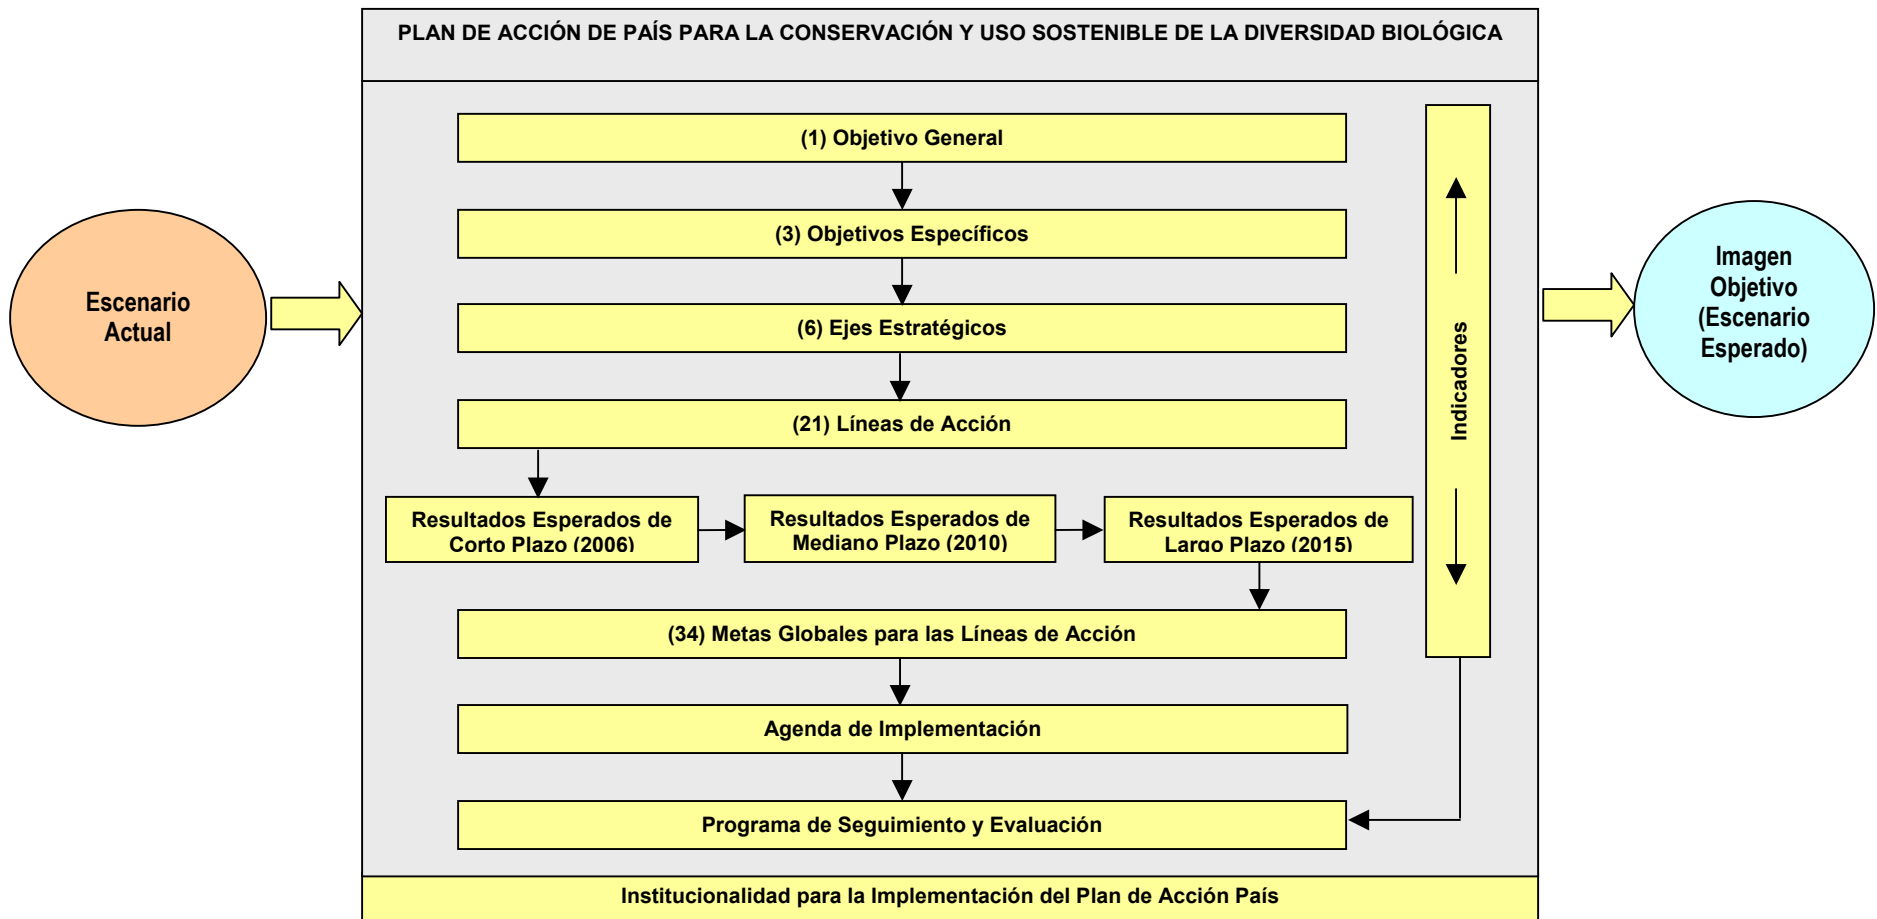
PLAN DE ACCIÓN DE PAÍS PARA LA CONSERVACIÓN Y USO SOSTENIBLE DE LA DIVERSIDAD BIOLÓGICA

Escenario Actual

(1) Objetivo General

(3) Objetivos Específicos

(6) Ejes Estratégicos

(21) Líneas de Acción

Resultados Esperados de Corto Plazo (2006)

Resultados Esperados de Mediano Plazo (2010)

Resultados Esperados de Largo Plazo (2015)

(34) Metas Globales para las Líneas de Acción

Agenda de Implementación

Programa de Seguimiento y Evaluación

Indicadores

Imagen Objetivo (Escenario Esperado)

Institucionalidad para la Implementación del Plan de Acción País